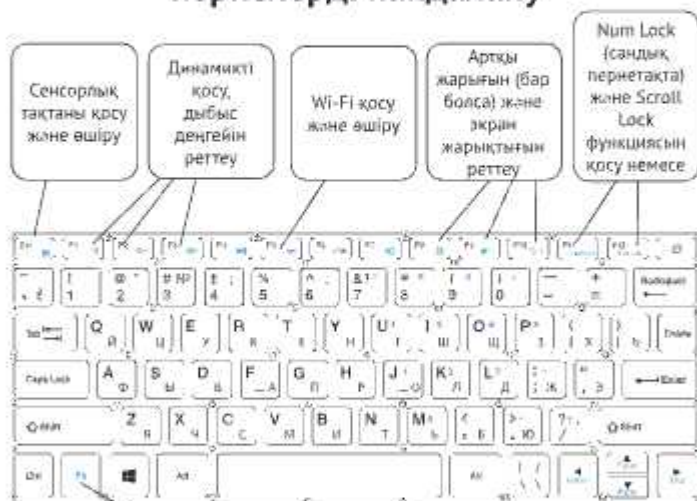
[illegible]

Сенсорлық тақтаны қосу және өшіру

Динамикті қосу, дыбыс деңгейін реттеу

Wi-Fi қосу және өшіру

Артқы жарығын (бар болса) және экран жарықтығын реттеу

Num Lock (сандық пернетақта) және Scroll Lock функциясын қосу немесе

Q
W
E
R
T
Y
U
I
O
P
A
S
D
F
G
H
J
K
L
Z
X
C
V
B
N
M

Tab
Caps Lock
Shift
Ctrl
Fn
Alt
Backspace
Enter
Shift

1
2
3
4
5
6
7
8
9
0